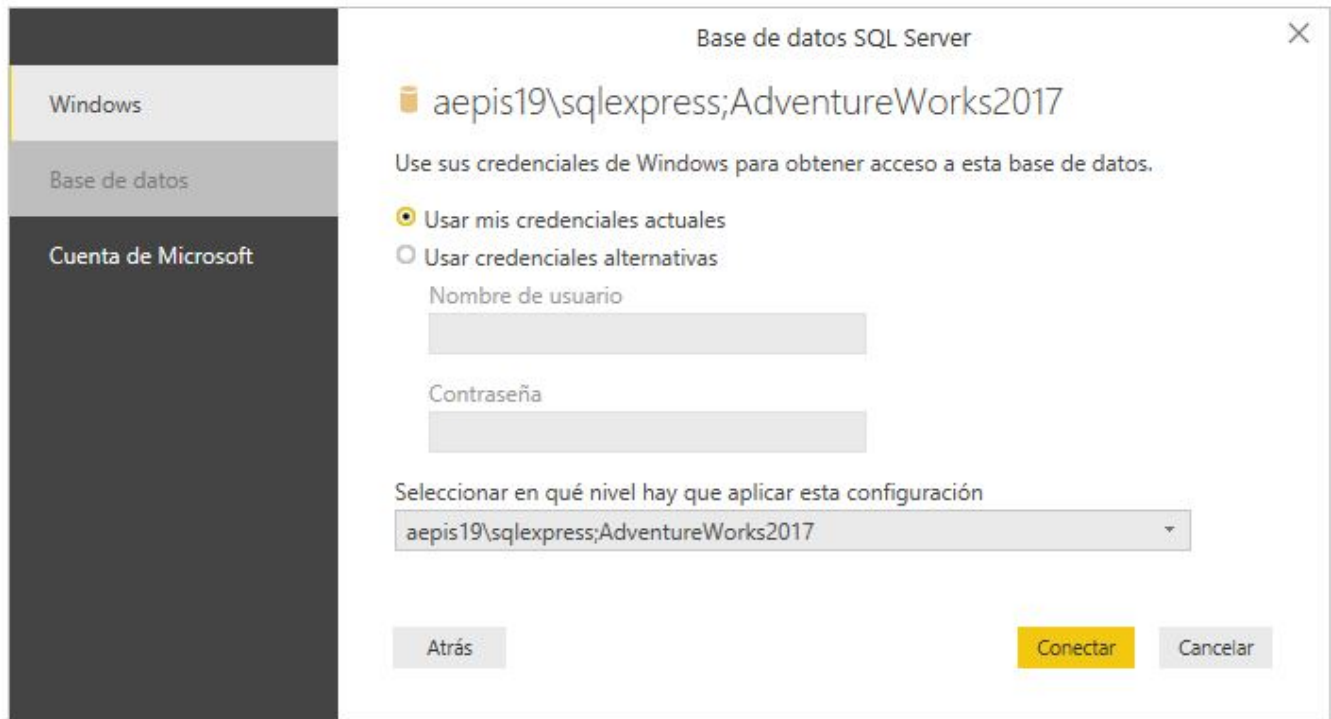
Base de datos SQL Server

Windows

Base de datos

Cuenta de Microsoft

aepis19\sqlexpress;AdventureWorks2017

Use sus credenciales de Windows para obtener acceso a esta base de datos.

Usar mis credenciales actuales

Usar credenciales alternativas

Nombre de usuario

Contraseña

Seleccionar en qué nivel hay que aplicar esta configuración

aepis19\sqlexpress;AdventureWorks2017

Atrás

Conectar

Cancelar